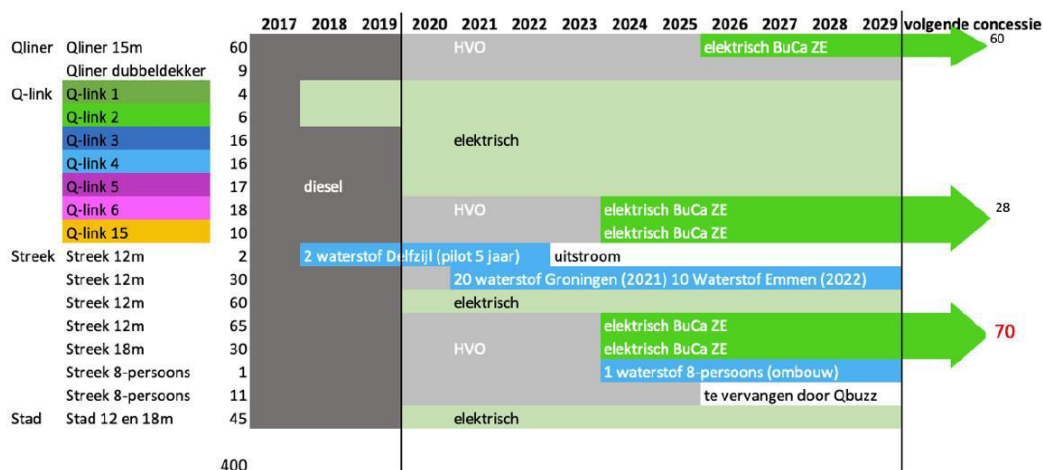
| | | | 2017 | 2018 | 2019 | 2020 | 2021 | 2022 | 2023 | 2024 | 2025 | 2026 | 2027 | 2028 | 2029 | volgende concessie |
|---|---|---|---|---|---|---|---|---|---|---|---|---|---|---|---|---|
| Qliner | Qliner 15m | 60 | | | | | HVO | | | | | elektrisch BuCa ZE | | | | 60 |
| | Qliner dubbeldekker | 9 | | | | | | | | | | | | | | |
| Q-link | Q-link 1 | 4 | | | | | | | | | | | | | | |
| | Q-link 2 | 6 | | | | | | | | | | | | | | |
| | Q-link 3 | 16 | | | | | elektrisch | | | | | | | | | |
| | Q-link 4 | 16 | | | | | | | | | | | | | | |
| | Q-link 5 | 17 | | diesel | | | | | | | | | | | | |
| | Q-link 6 | 18 | | | | | HVO | | | elektrisch BuCa ZE | | | | | | 28 |
| | Q-link 15 | 10 | | | | | | | | elektrisch BuCa ZE | | | | | | |
| Streek | Streek 12m | 2 | | 2 waterstof Delfzijl (pilot 5 jaar) | | | | | uitstroom | | | | | | | |
| | Streek 12m | 30 | | | | | 20 waterstof Groningen (2021) 10 Waterstof Emmen (2022) | | | | | | | | | |
| | Streek 12m | 60 | | | | | elektrisch | | | | | | | | | |
| | Streek 12m | 65 | | | | | | | | elektrisch BuCa ZE | | | | | | 70 |
| | Streek 18m | 30 | | | | | HVO | | | elektrisch BuCa ZE | | | | | | |
| | Streek 8-persoons | 1 | | | | | | | | 1 waterstof 8-persoons (ombouw) | | | | | | |
| | Streek 8-persoons | 11 | | | | | | | | | | te vervangen door Qbuzz | | | | |
| Stad | Stad 12 en 18m | 45 | | | | | elektrisch | | | | | | | | | |

400